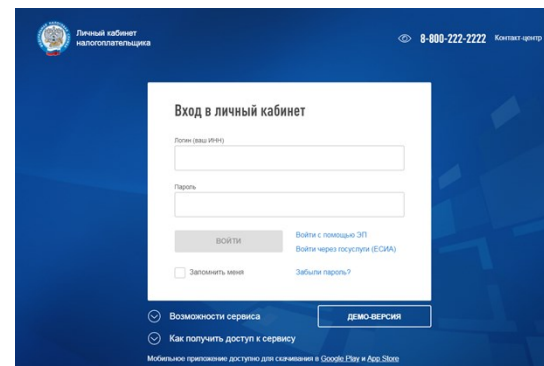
Личный кабинет налогоплательщика

8-800-222-2222 Контакт-центр

Вход в личный кабинет

Логин (ваш ИНН)

Пароль

ВОЙТИ

Войти с помощью ЭП

Войти через госуслуги (ЕСИА)

Запомнить меня

Забыли пароль?

Возможности сервиса

ДЕМО-ВЕРСИЯ

Как получить доступ к сервису

Мобильное приложение доступно для скачивания в Google Play и App Store